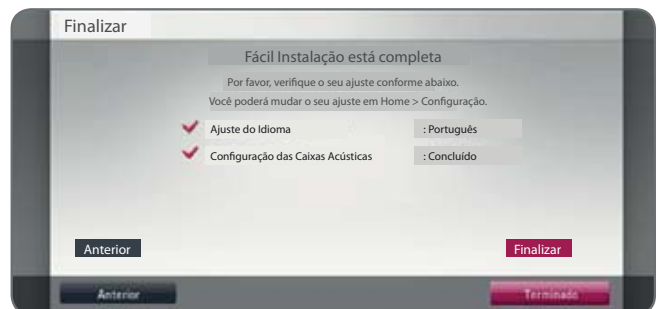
Finalizar

Fácil Instalação está completa

Por favor, verifique o seu ajuste conforme abaixo.

Você poderá mudar o seu ajuste em Home > Configuração.

| Ajuste do Idioma | : Português |
|---|---|
| Configuração das Caixas Acústicas | : Concluído |

Anterior

Finalizar

Anterior

Terminado